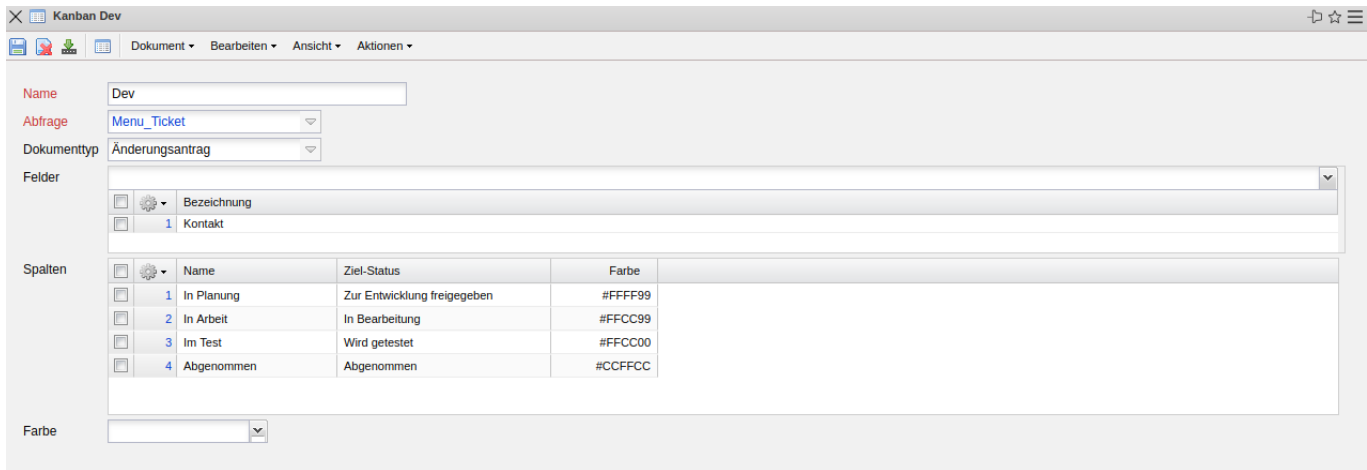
Kanban Dev

Dokument ▾ Bearbeiten ▾ Ansicht ▾ Aktionen ▾

Name Dev
Abfrage Menu_Ticket
Dokumenttyp Änderungsantrag
Felder

| | | Bezeichnung |
|---|---|---|
| | 1 | Kontakt |

Spalten

| | | Name | Ziel-Status | Farbe |
|---|---|---|---|---|
| | 1 | In Planung | Zur Entwicklung freigegeben | #FFFF99 |
| | 2 | In Arbeit | In Bearbeitung | #FFCC99 |
| | 3 | Im Test | Wird getestet | #FFCC00 |
| | 4 | Abgenommen | Abgenommen | #CCFFCC |

Farbe